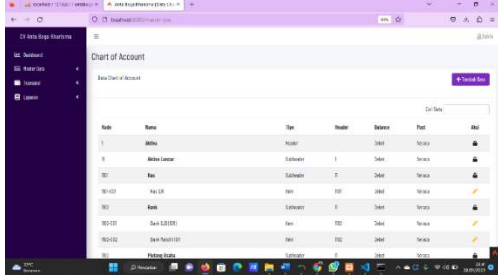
localhost / 127.0.0.1 / cvmitrabu... | Anta Boga Kharisma | Data Cha...

localhost/

CV Anta Boga Kharisma

Dashboard
Master Data
Transaksi
Laporan

Chart of Account

Data Chart of Account

+ Tambah Data

Cari Data

| Kode | Nama | Tipe | Header | Balance | Post | Aksi |
|---|---|---|---|---|---|---|
| 1 | Aktiva | Header | | Debet | Neraca | |
| 11 | Aktiva Lancar | Subheader | 1 | Debet | Neraca | |
| 101 | Kas | Subheader | 11 | Debet | Neraca | |
| 101-001 | Kas Kecil | Item | 101 | Debet | Neraca | |
| 102 | Bank | Subheader | 11 | Debet | Neraca | |
| 102-001 | Bank BJB | Item | 102 | Debet | Neraca | |
| 102-002 | Bank Mandiri | Item | 102 | Debet | Neraca | |
| 103 | Piutang Usaha | Subheader | 11 | Debet | Neraca | |

Pencarian

09/05/2023